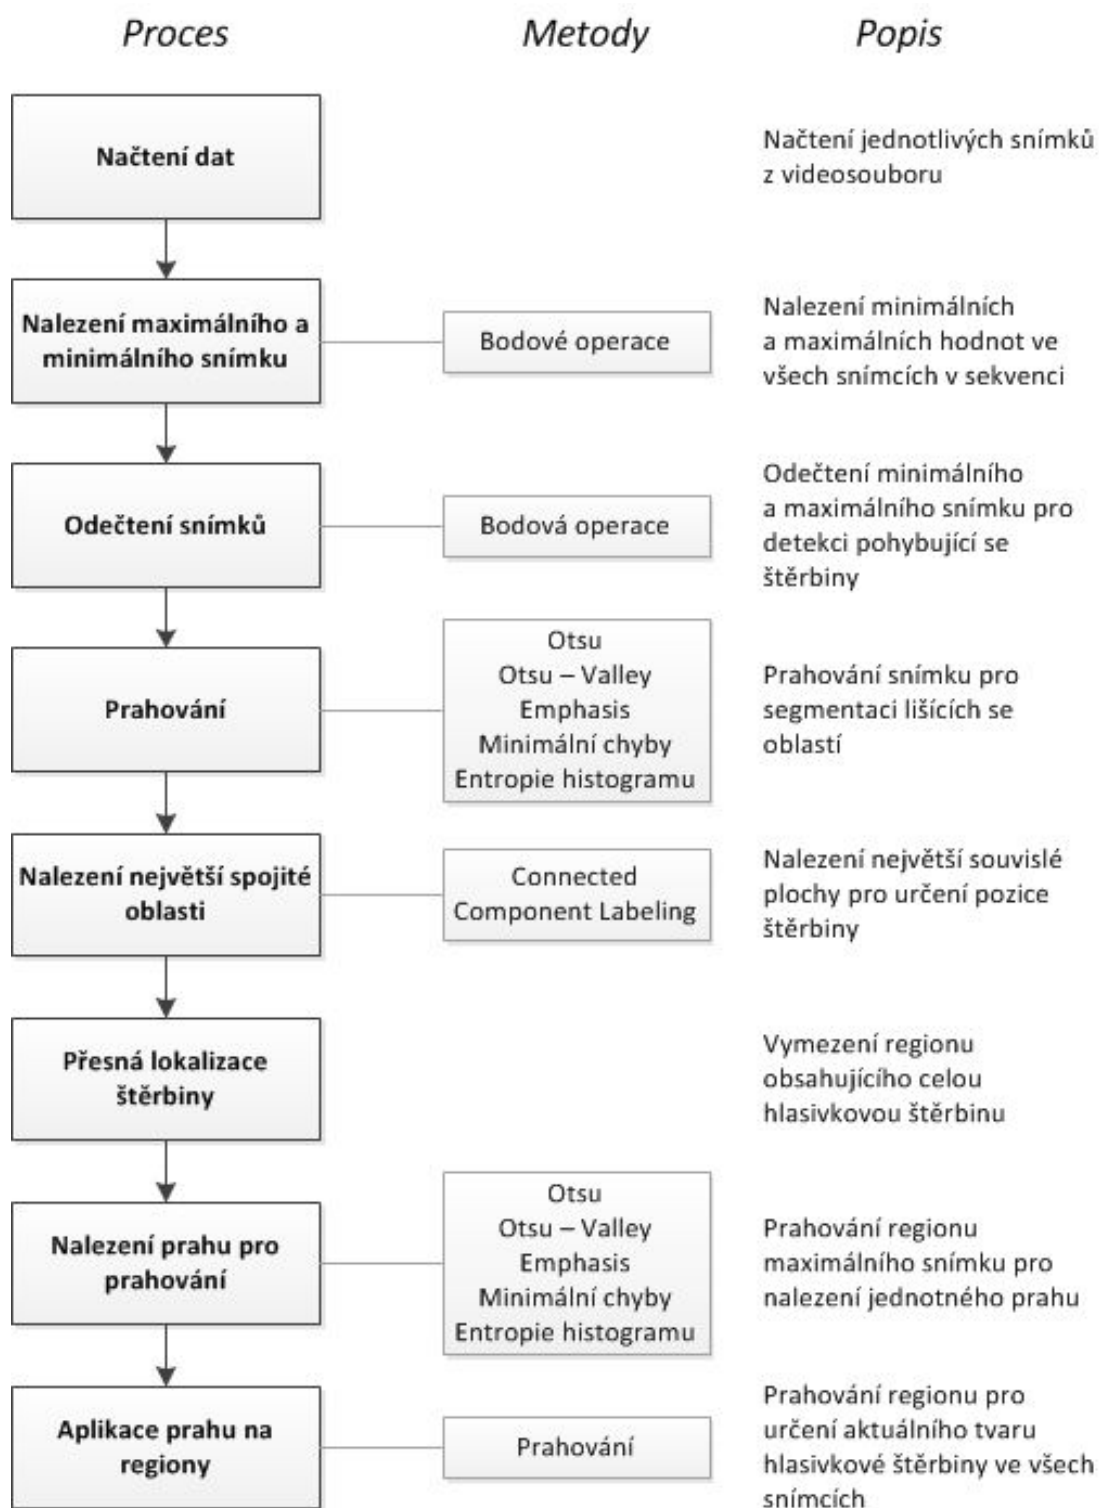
Proces

Metody

Popis

Načtení dat

Načtení jednotlivých snímků z videosouboru

Nalezení maximálního a minimálního snímku

Bodové operace

Nalezení minimálních a maximálních hodnot ve všech snímcích v sekvenci

Odečtení snímků

Bodová operace

Odečtení minimálního a maximálního snímku pro detekci pohybující se štěrbiny

Prahování

Otsu
Otsu – Valley
Emphasis
Minimální chyby
Entropie histogramu

Prahování snímku pro segmentaci lišících se oblastí

Nalezení největší spojité oblasti

Connected Component Labeling

Nalezení největší souvislé plochy pro určení pozice štěrbiny

Přesná lokalizace štěrbiny

Vymezení regionu obsahujícího celou hlasivkovou štěrbinu

Nalezení prahu pro prahování

Otsu
Otsu – Valley
Emphasis
Minimální chyby
Entropie histogramu

Prahování regionu maximálního snímku pro nalezení jednotného prahu

Aplikace prahu na regiony

Prahování

Prahování regionu pro určení aktuálního tvaru hlasivkové štěrbiny ve všech snímcích